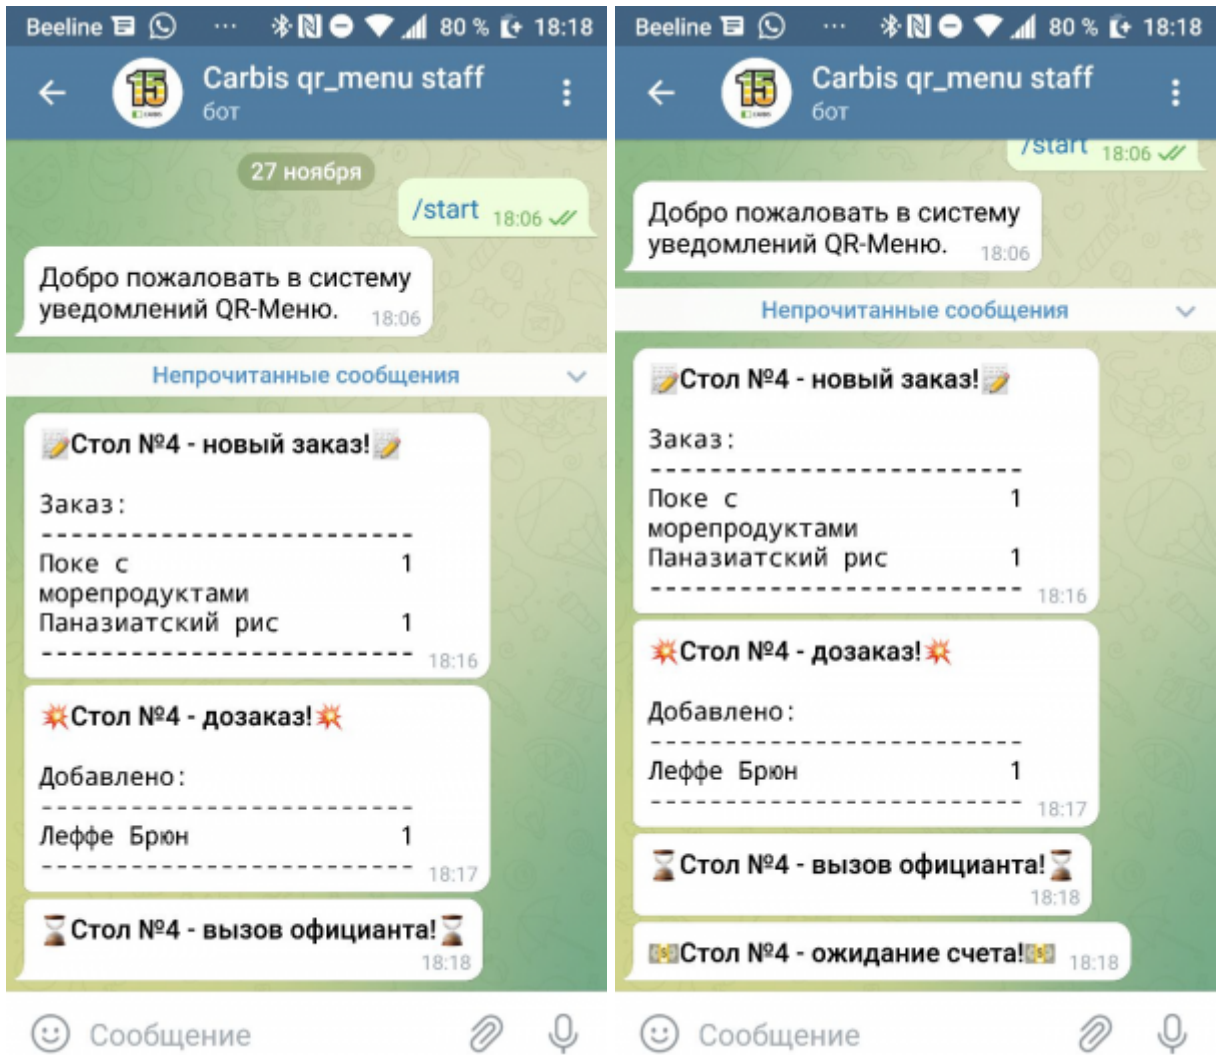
Beeline 80 % 18:18

Carbis qr_menu staff
бот

27 ноября

/start 18:06

Добро пожаловать в систему уведомлений QR-Меню. 18:06

Непрочитанные сообщения

📝Стол №4 - новый заказ!📝

Заказ:
-------------------------
Поке с морепродуктами 1
Паназиатский рис 1
------------------------- 18:16

💥Стол №4 - дозаказ!💥

Добавлено:
-------------------------
Леффе Брюн 1
------------------------- 18:17

⌛Стол №4 - вызов официанта!⌛ 18:18

Сообщение

Beeline 80 % 18:18

Carbis qr_menu staff
бот

/start 18:06

Добро пожаловать в систему уведомлений QR-Меню. 18:06

Непрочитанные сообщения

📝Стол №4 - новый заказ!📝

Заказ:
-------------------------
Поке с морепродуктами 1
Паназиатский рис 1
------------------------- 18:16

💥Стол №4 - дозаказ!💥

Добавлено:
-------------------------
Леффе Брюн 1
------------------------- 18:17

⌛Стол №4 - вызов официанта!⌛ 18:18

💵Стол №4 - ожидание счета!💵 18:18

Сообщение